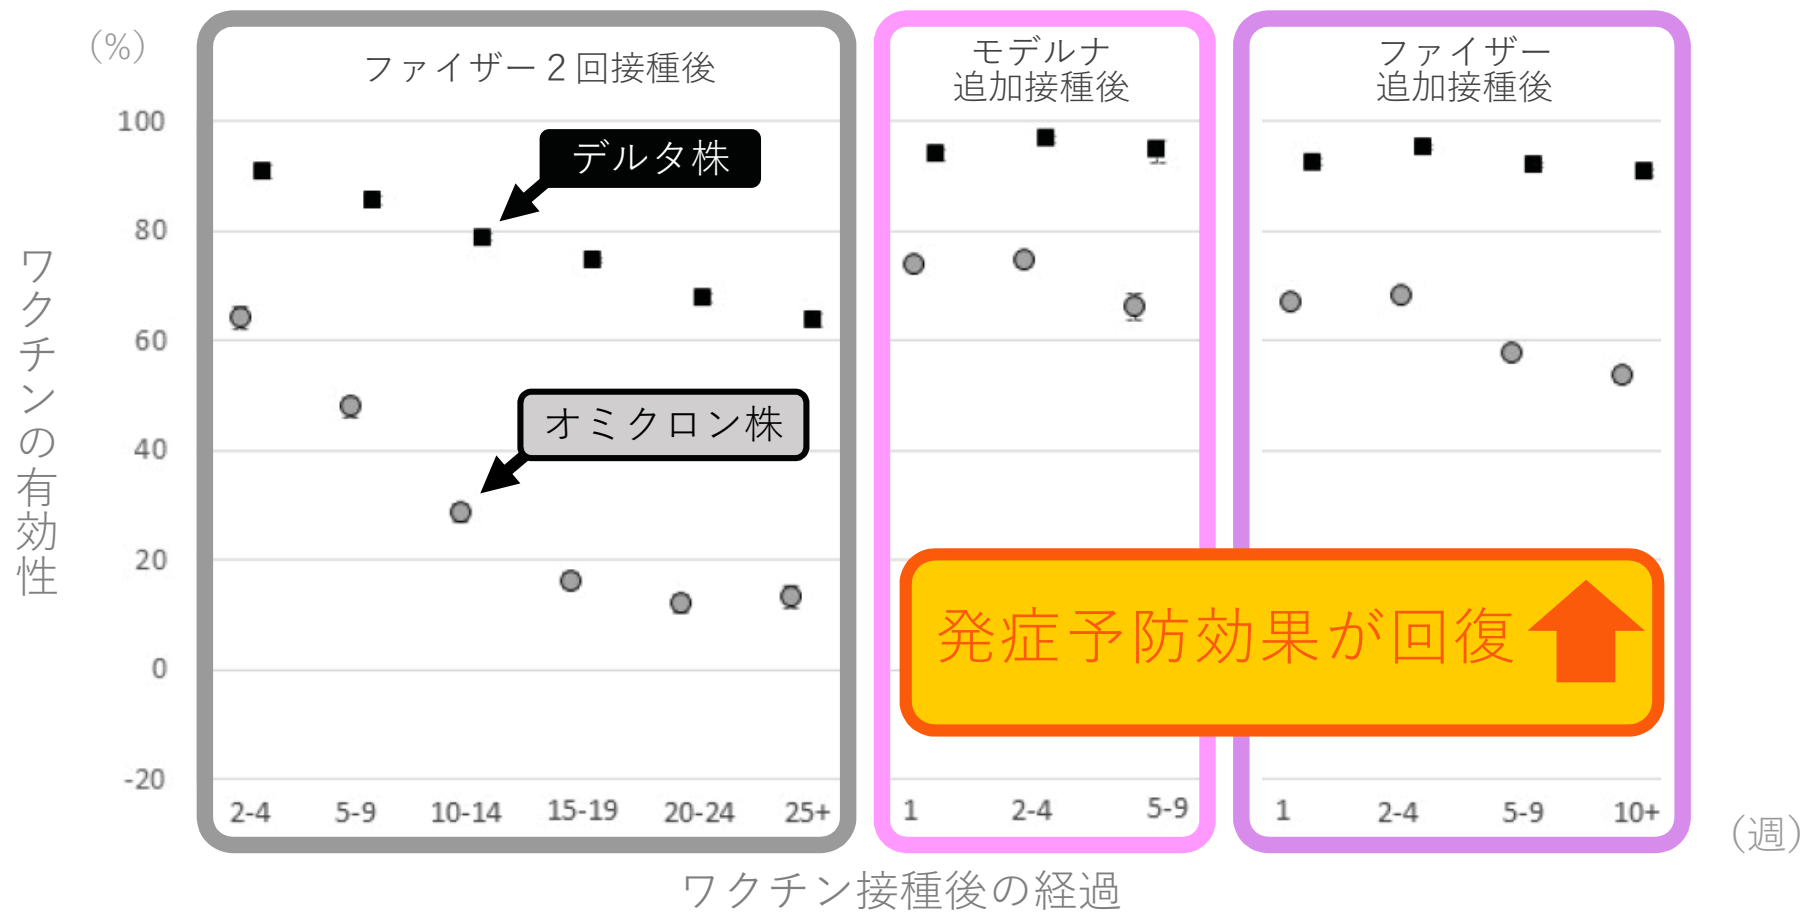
(%)

100
80
60
40
20
0
-20

ワクチンの有効性

ファイザー２回接種後

デルタ株

オミクロン株

2-4 5-9 10-14 15-19 20-24 25+

モデルナ
追加接種後

1 2-4 5-9

ファイザー
追加接種後

1 2-4 5-9 10+

発症予防効果が回復

(週)

ワクチン接種後の経過